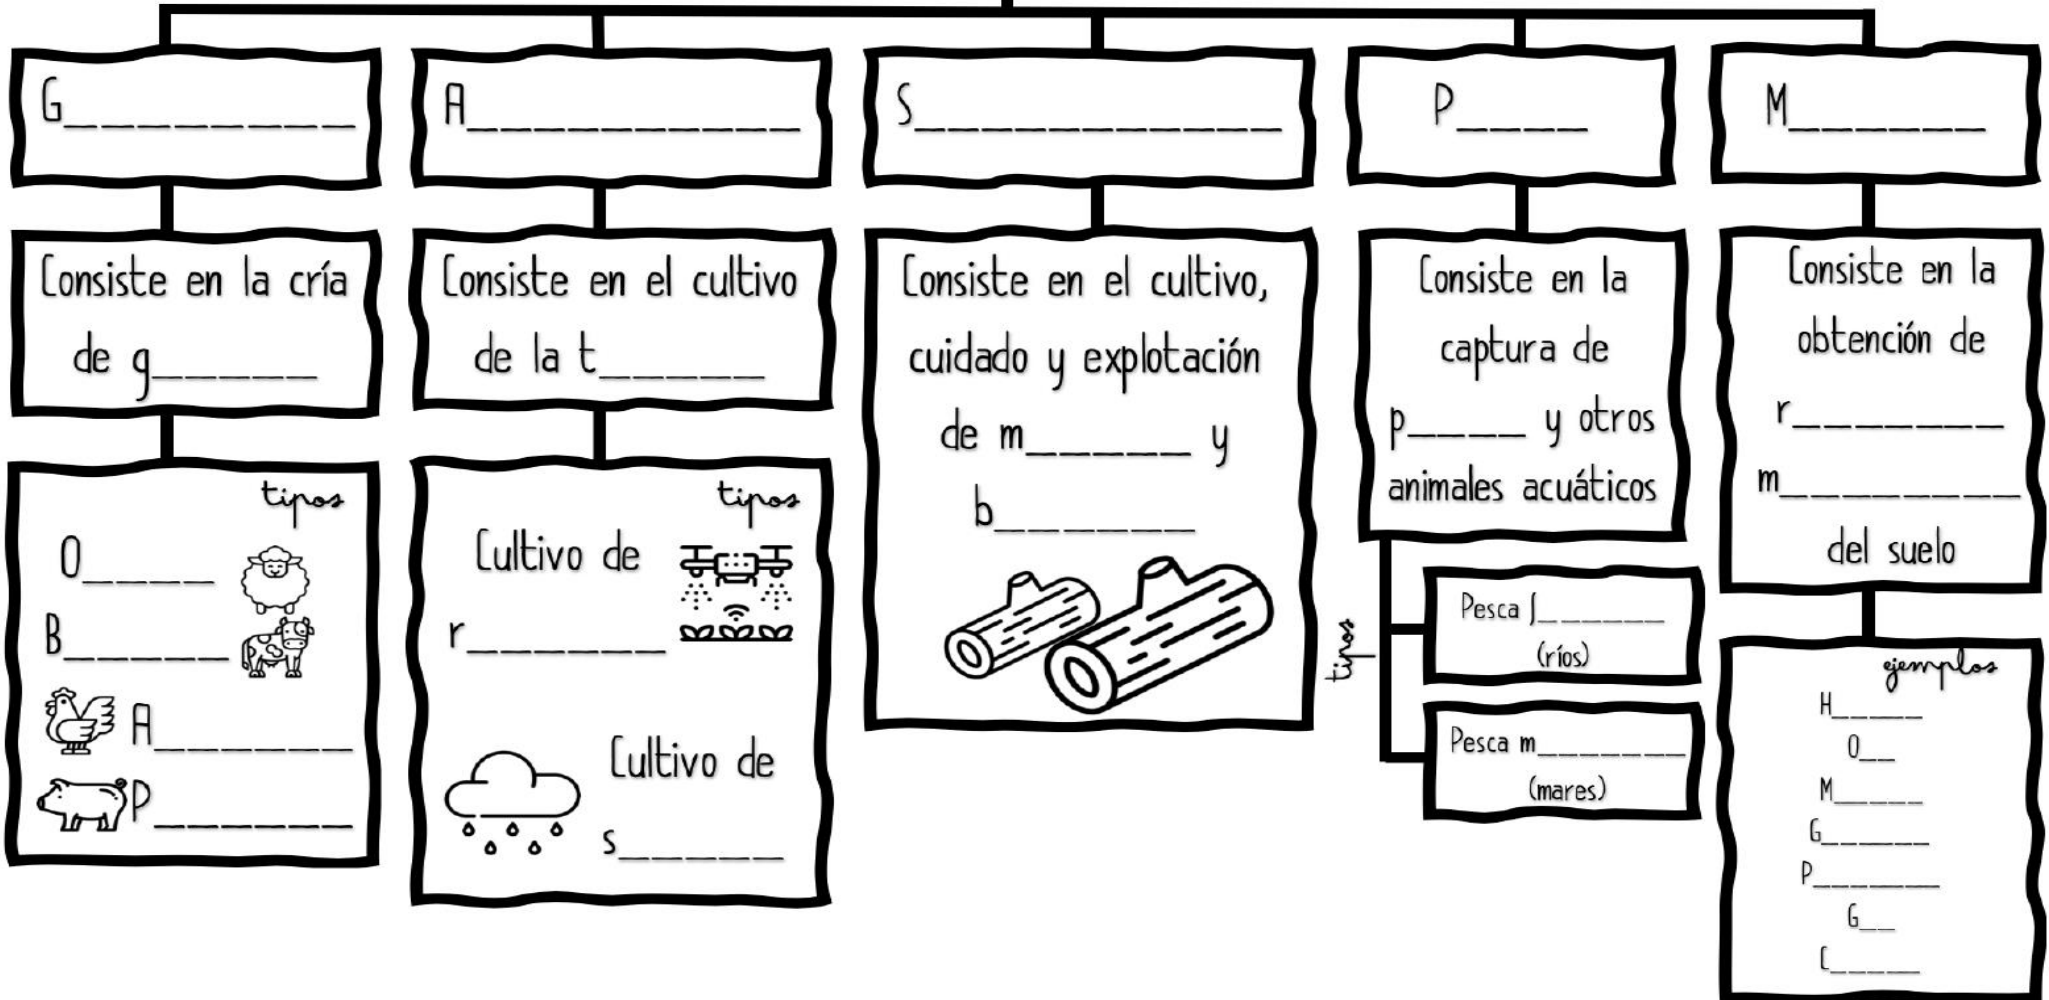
G__________

Consiste en la cría de g______

tipos

O_____

B______

A________

P________

A_____________

Consiste en el cultivo de la t______

tipos

Cultivo de r________

Cultivo de s______

S_______________

Consiste en el cultivo, cuidado y explotación de m______ y b_______

P_____

Consiste en la captura de p____ y otros animales acuáticos

tipos

Pesca f_______ (ríos)

Pesca m_______ (mares)

M_______

Consiste en la obtención de r________ m_________ del suelo

ejemplos

H_____

O__

M_____

G______

P_______

G__

C_____